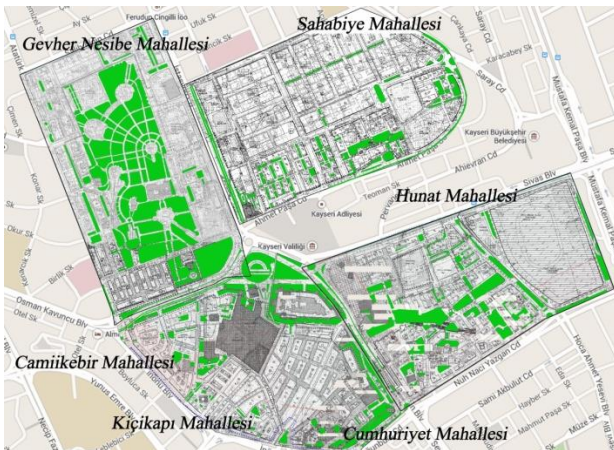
Sahabiye Mahallesi
Gevher Nesibe Mahallesi
Hunat Mahallesi
Camiikebir Mahallesi
Kiçikapı Mahallesi
Cumhuriyet Mahallesi
Feruduṅ Çingilli İlo
Ufuk Sk
Ahmet Paşa Cd
Kayseri Adliyesi
Kayseri Valiliği
Kayseri Büyükşehir Belediyesi
Ahievran Cd
Teoman Sk
Pervane Sk
Sivas Bv
Saray Cd
Karacabey Sk
Mustafa Kemal Paşa Blv
Osman Kavuncu Blv
Otel Sk
Birlik Sk
Okur Sk
Nuh Naci Yazgan Cd
Sami Abdulut Cd
Hoca Ahmet Yesevi Blv
Yunus Emre Blv
Mahmut Paşa Sk
Müze Sk
Hayber Sk
Atatürk
Çimen Sk
Konak Sk